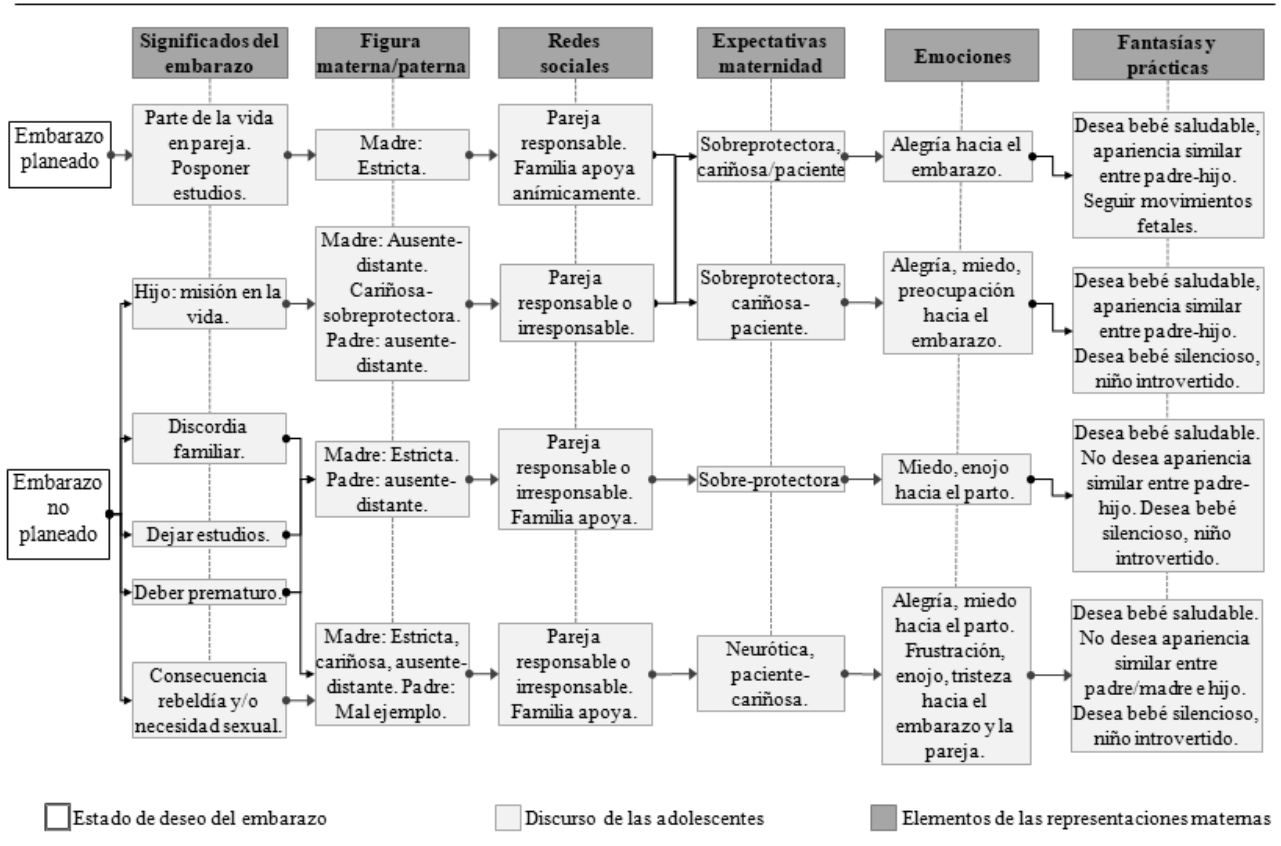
Significados del embarazo

Figura materna/paterna

Redes sociales

Expectativas maternidad

Emociones

Fantasías y prácticas

Embarazo planeado

Parte de la vida en pareja. Posponer estudios.

Madre: Estricta.

Pareja responsable. Familia apoya anímicamente.

Sobreprotectora, cariñosa/paciente

Alegría hacia el embarazo.

Desea bebé saludable, apariencia similar entre padre-hijo. Seguir movimientos fetales.

Hijo: misión en la vida.

Madre: Ausente-distante. Cariñosa-sobreprotectora. Padre: ausente-distante.

Pareja responsable o irresponsable.

Sobreprotectora, cariñosa-paciente.

Alegría, miedo, preocupación hacia el embarazo.

Desea bebé saludable, apariencia similar entre padre-hijo. Desea bebé silencioso, niño introvertido.

Embarazo no planeado

Discordia familiar.

Dejar estudios.

Deber prematuro.

Consecuencia rebeldía y/o necesidad sexual.

Madre: Estricta. Padre: ausente-distante.

Pareja responsable o irresponsable. Familia apoya.

Sobre-protectora

Miedo, enojo hacia el parto.

Desea bebé saludable. No desea apariencia similar entre padre-hijo. Desea bebé silencioso, niño introvertido.

Madre: Estricta, cariñosa, ausente-distante. Padre: Mal ejemplo.

Pareja responsable o irresponsable. Familia apoya.

Neurótica, paciente-cariñosa.

Alegría, miedo hacia el parto. Frustración, enojo, tristeza hacia el embarazo y la pareja.

Desea bebé saludable. No desea apariencia similar entre padre/madre e hijo. Desea bebé silencioso, niño introvertido.

Estado de deseo del embarazo

Discurso de las adolescentes

Elementos de las representaciones maternas